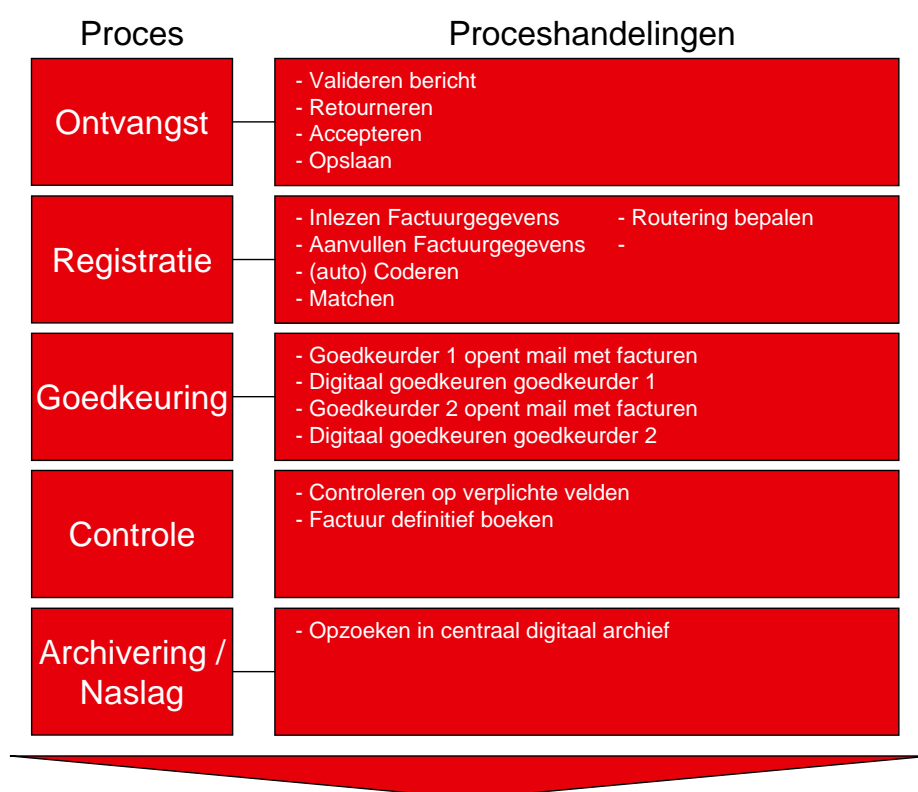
Proces

Proceshandelingen

Ontvangst

- Valideren bericht
- Retourneren
- Accepteren
- Opslaan

Registratie

- Inlezen Factuurgegevens
- Aanvullen Factuurgegevens
- (auto) Coderen
- Matchen

- Routering bepalen
-

Goedkeuring

- Goedkeurder 1 opent mail met facturen
- Digitaal goedkeuren goedkeurder 1
- Goedkeurder 2 opent mail met facturen
- Digitaal goedkeuren goedkeurder 2

Controle

- Controleren op verplichte velden
- Factuur definitief boeken

Archivering / Naslag

- Opzoeken in centraal digitaal archief